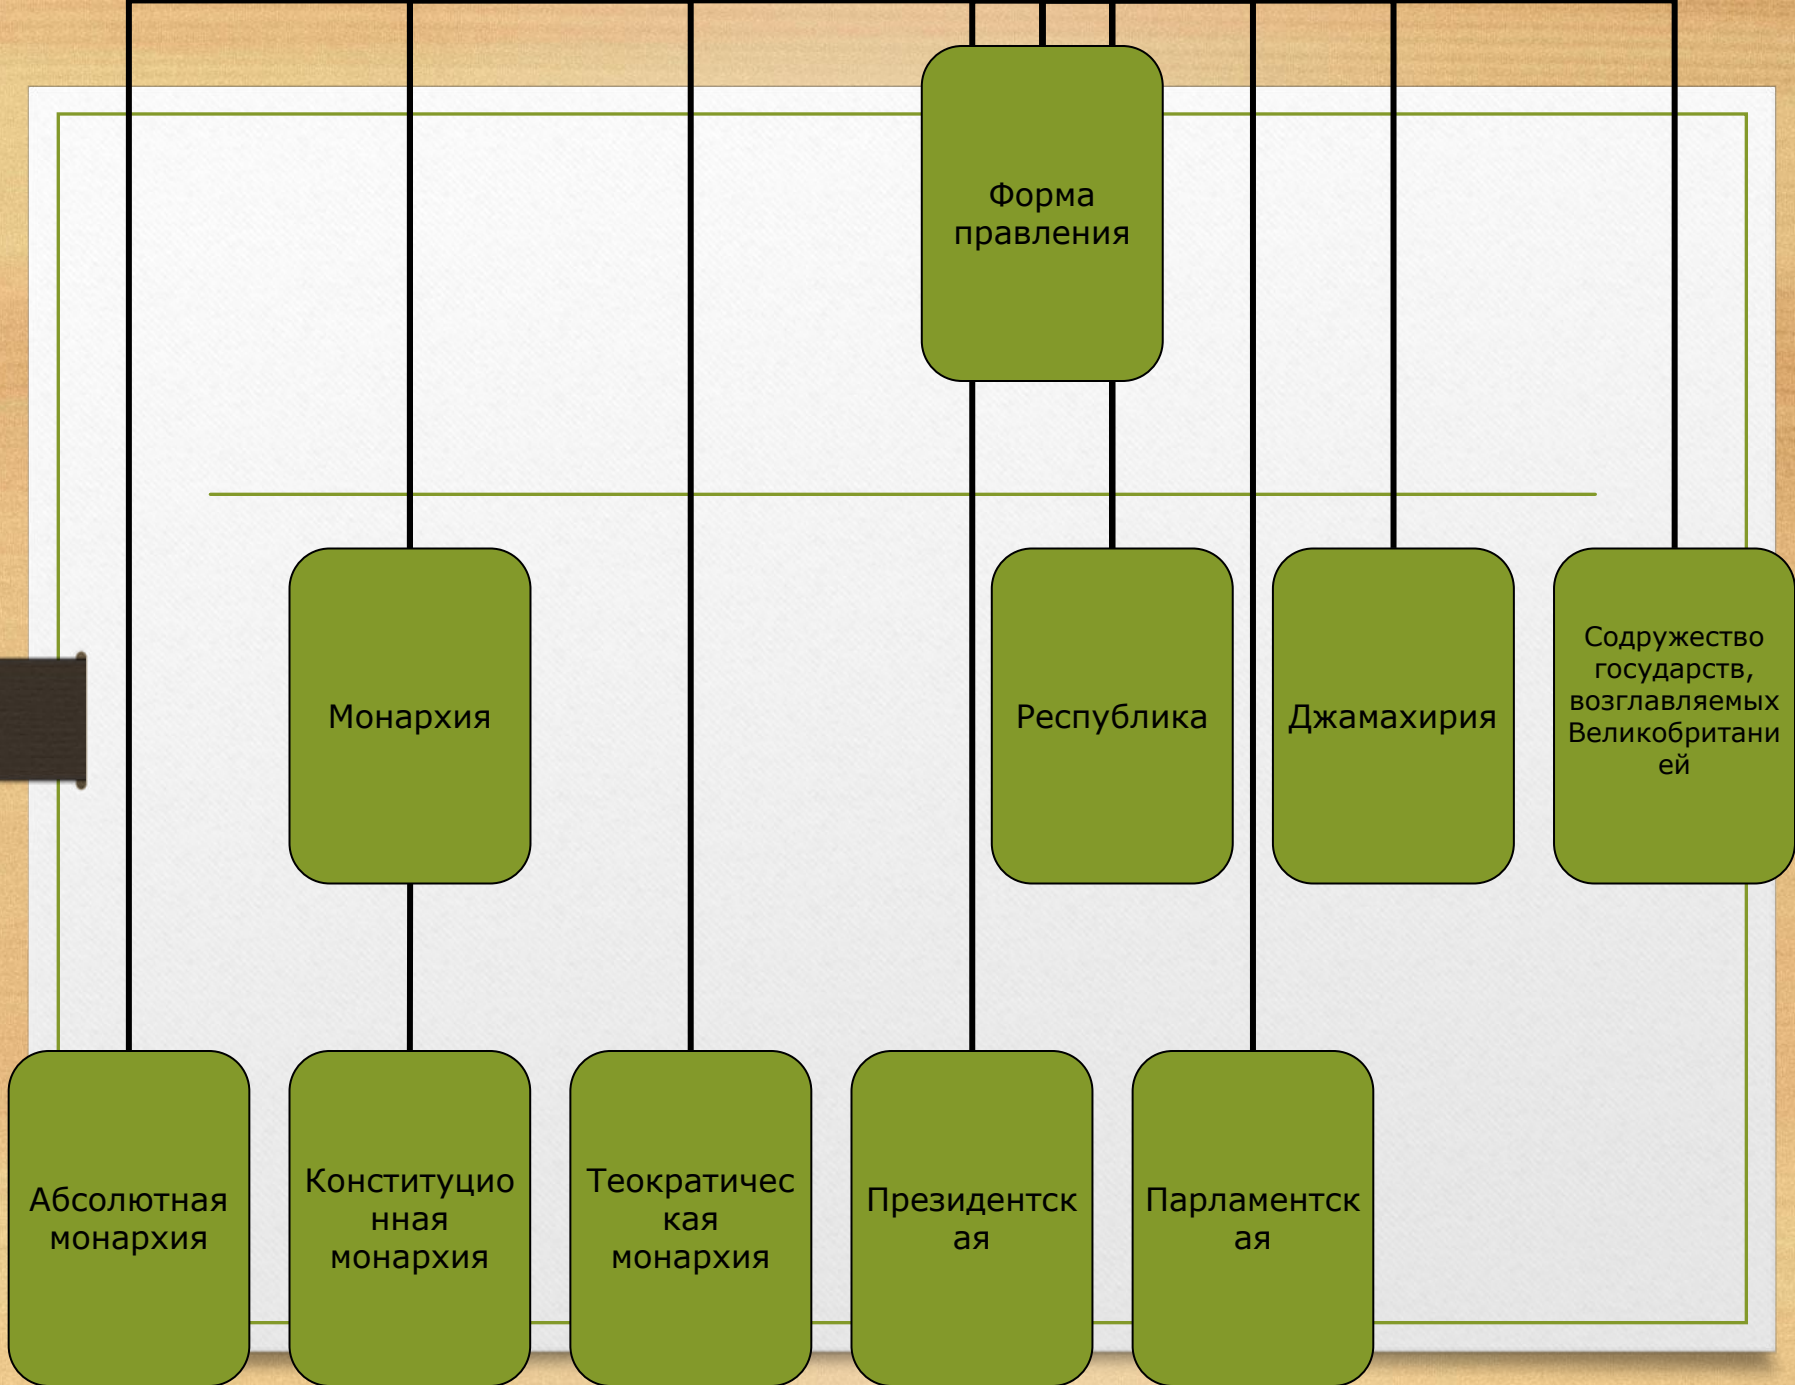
Форма правления

Монархия

Республика

Джамахирия

Содружество государств, возглавляемых Великобритани ей

Абсолютная монархия

Конституцио нная монархия

Теократичес кая монархия

Президентск ая

Парламентск ая